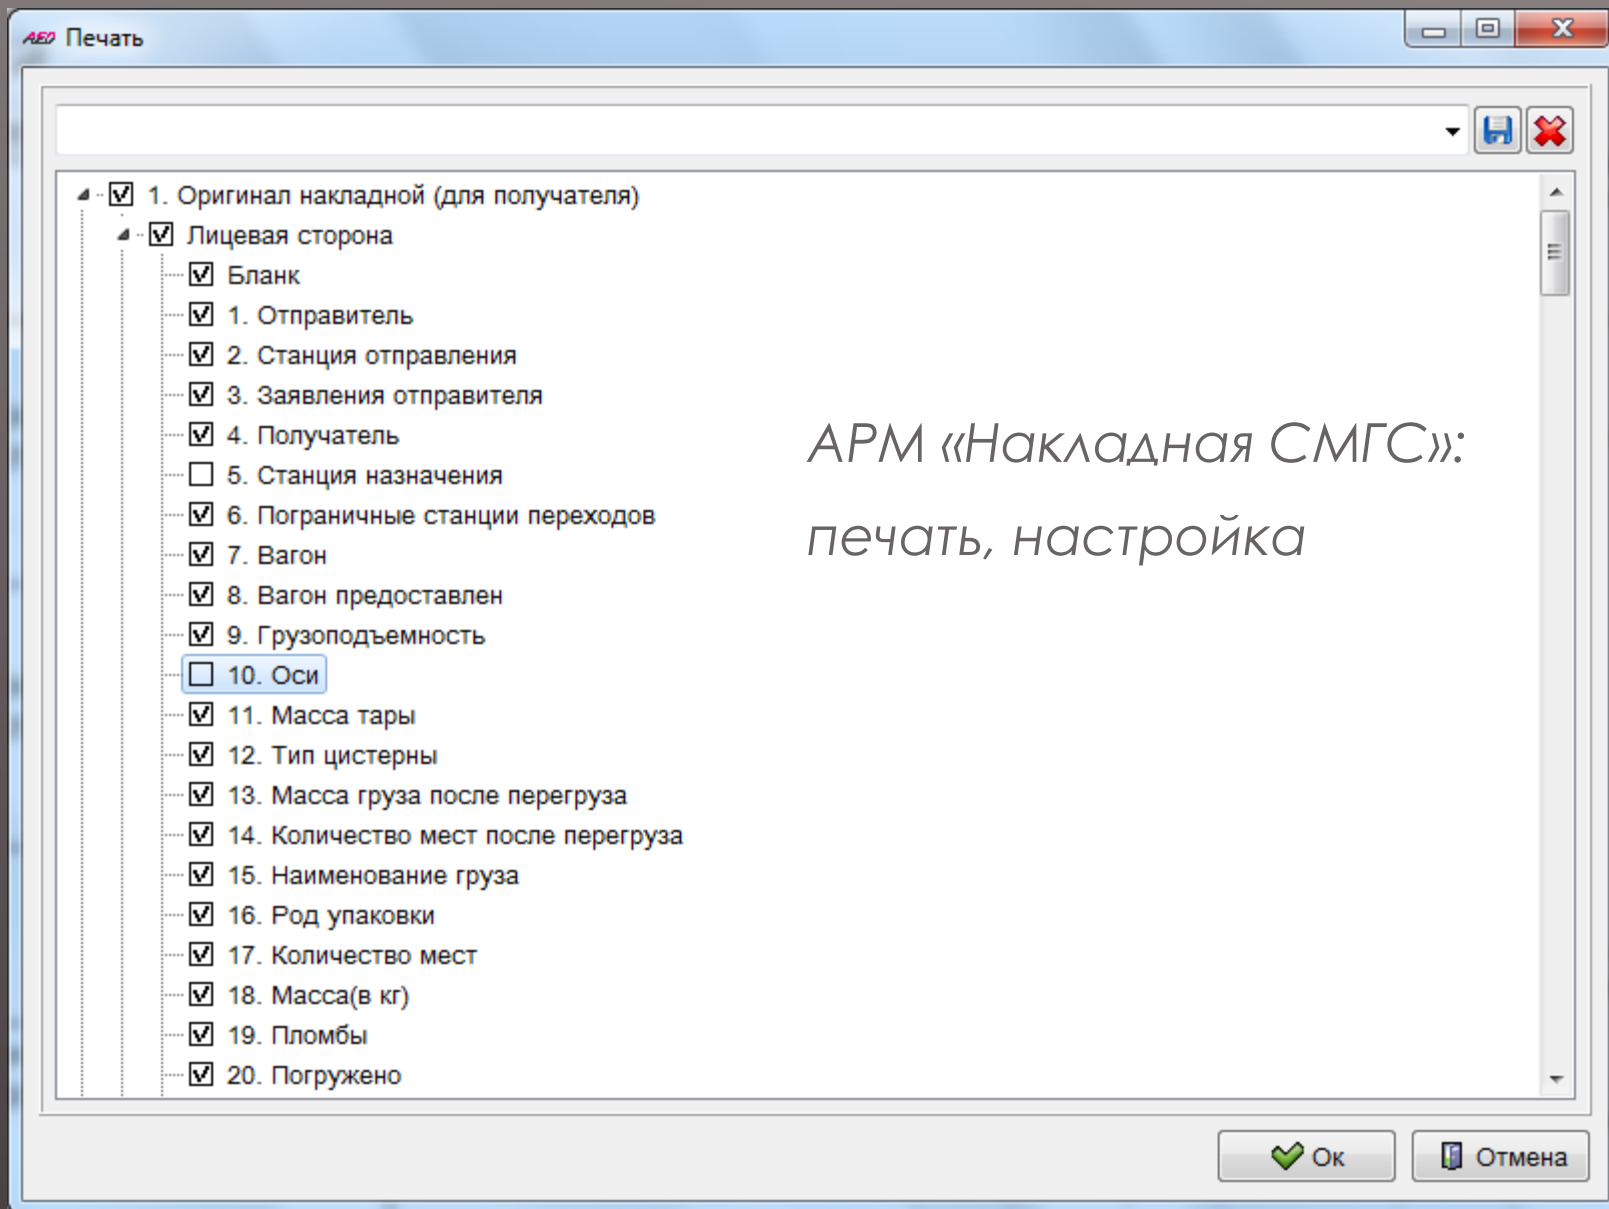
Печать

1. Оригинал накладной (для получателя)
Лицевая сторона
Бланк
1. Отправитель
2. Станция отправления
3. Заявления отправителя
4. Получатель
5. Станция назначения
6. Пограничные станции переходов
7. Вагон
8. Вагон предоставлен
9. Грузоподъемность
10. Оси
11. Масса тары
12. Тип цистерны
13. Масса груза после перегруза
14. Количество мест после перегруза
15. Наименование груза
16. Род упаковки
17. Количество мест
18. Масса(в кг)
19. Пломбы
20. Погружено

АРМ «Накладная СМГС»: печать, настройка

Ок
Отмена